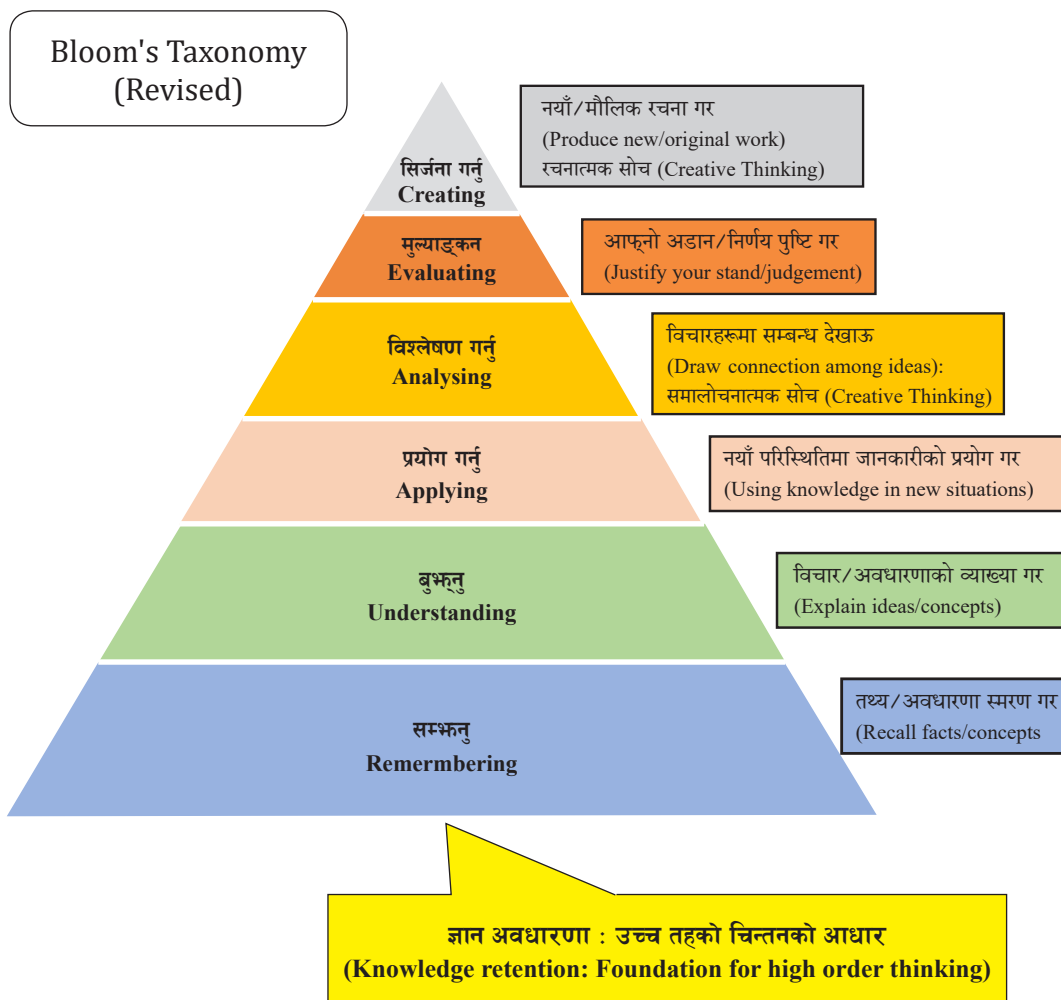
Bloom's Taxonomy (Revised)

सिर्जना गर्नु
Creating

नयाँ/मौलिक रचना गर
(Produce new/original work)
रचनात्मक सोच (Creative Thinking)

मुल्याङ्कन
Evaluating

आफ्नो अडान/निर्णय पुष्टि गर
(Justify your stand/judgement)

विश्लेषण गर्नु
Analysing

विचारहरूमा सम्बन्ध देखाऊ
(Draw connection among ideas):
समालोचनात्मक सोच (Creative Thinking)

प्रयोग गर्नु
Applying

नयाँ परिस्थितिमा जानकारीको प्रयोग गर
(Using knowledge in new situations)

बुझ्नु
Understanding

विचार/अवधारणाको व्याख्या गर
(Explain ideas/concepts)

सम्झनु
Remermbering

तथ्य/अवधारणा स्मरण गर
(Recall facts/concepts

ज्ञान अवधारणा : उच्च तहको चिन्तनको आधार
(Knowledge retention: Foundation for high order thinking)